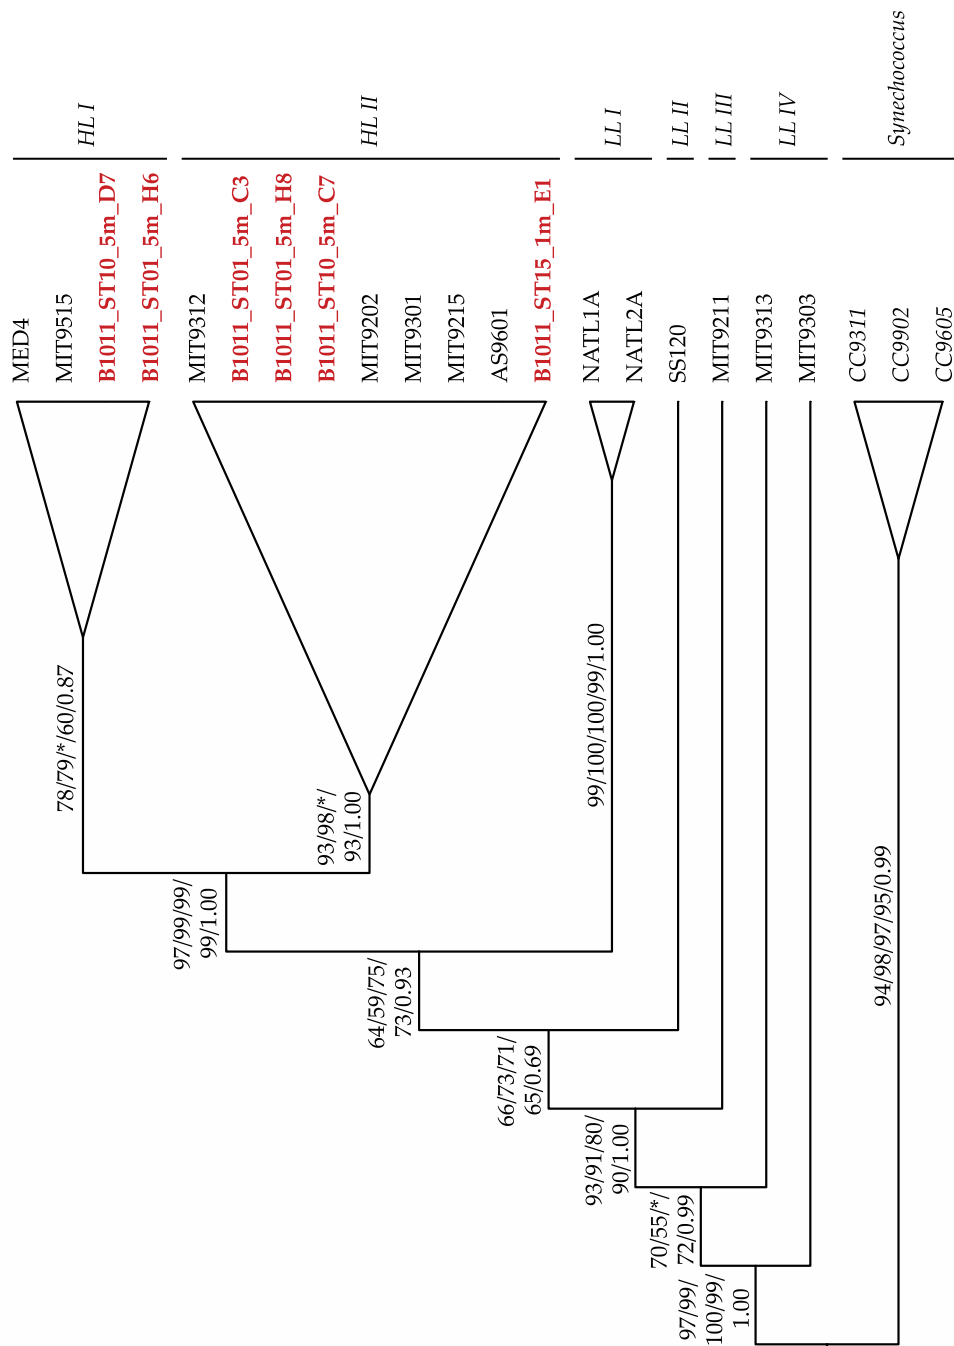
HL I

MED4
MIT9515
B1011_ST10_5m_D7
B1011_ST01_5m_H6

HL II

MIT9312
B1011_ST01_5m_C3
B1011_ST01_5m_H8
B1011_ST10_5m_C7
MIT9202
MIT9301
MIT9215
AS9601
B1011_ST15_1m_E1

LL I

NATL1A
NATL2A

LL II

SS120

LL III

MIT9211

LL IV

MIT9313
MIT9303

Synechococcus

CC9311
CC9902
CC9605

78/79/*/60/0.87

93/98/*/ 93/1.00

99/100/100/99/1.00

97/99/99/ 99/1.00

64/59/75/ 73/0.93

66/73/71/ 65/0.69

93/91/80/ 90/1.00

70/55/*/ 72/0.99

97/99/ 100/99/ 1.00

94/98/97/95/0.99